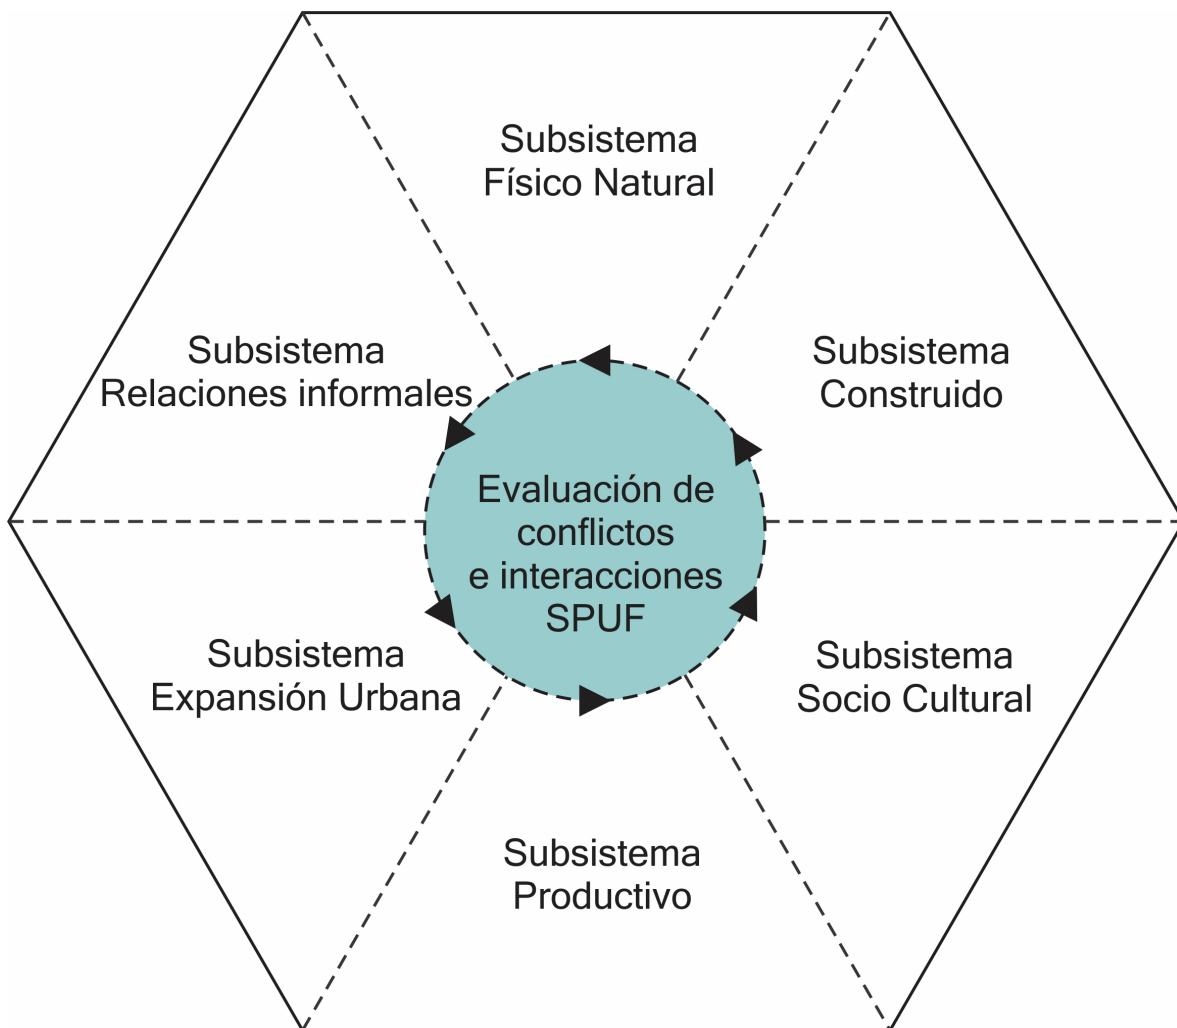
Subsistema
Físico Natural

Subsistema
Relaciones informales

Subsistema
Construido

Evaluación de
conflictos
e interacciones
SPUF

Subsistema
Expansión Urbana

Subsistema
Socio Cultural

Subsistema
Productivo